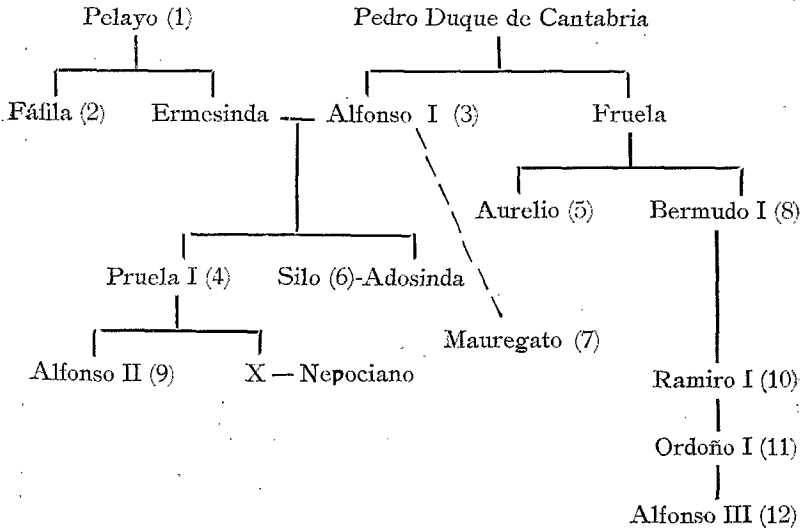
Pelayo (1)

Pedro Duque de Cantabria

Fáfila (2)

Ermesinda — Alfonso I (3)

Fruela

Aurelio (5)

Bermudo I (8)

Pruela I (4)

Silo (6)-Adosinda

Mauregato (7)

Alfonso II (9)

X — Nepociano

Ramiro I (10)

Ordoño I (11)

Alfonso III (12)